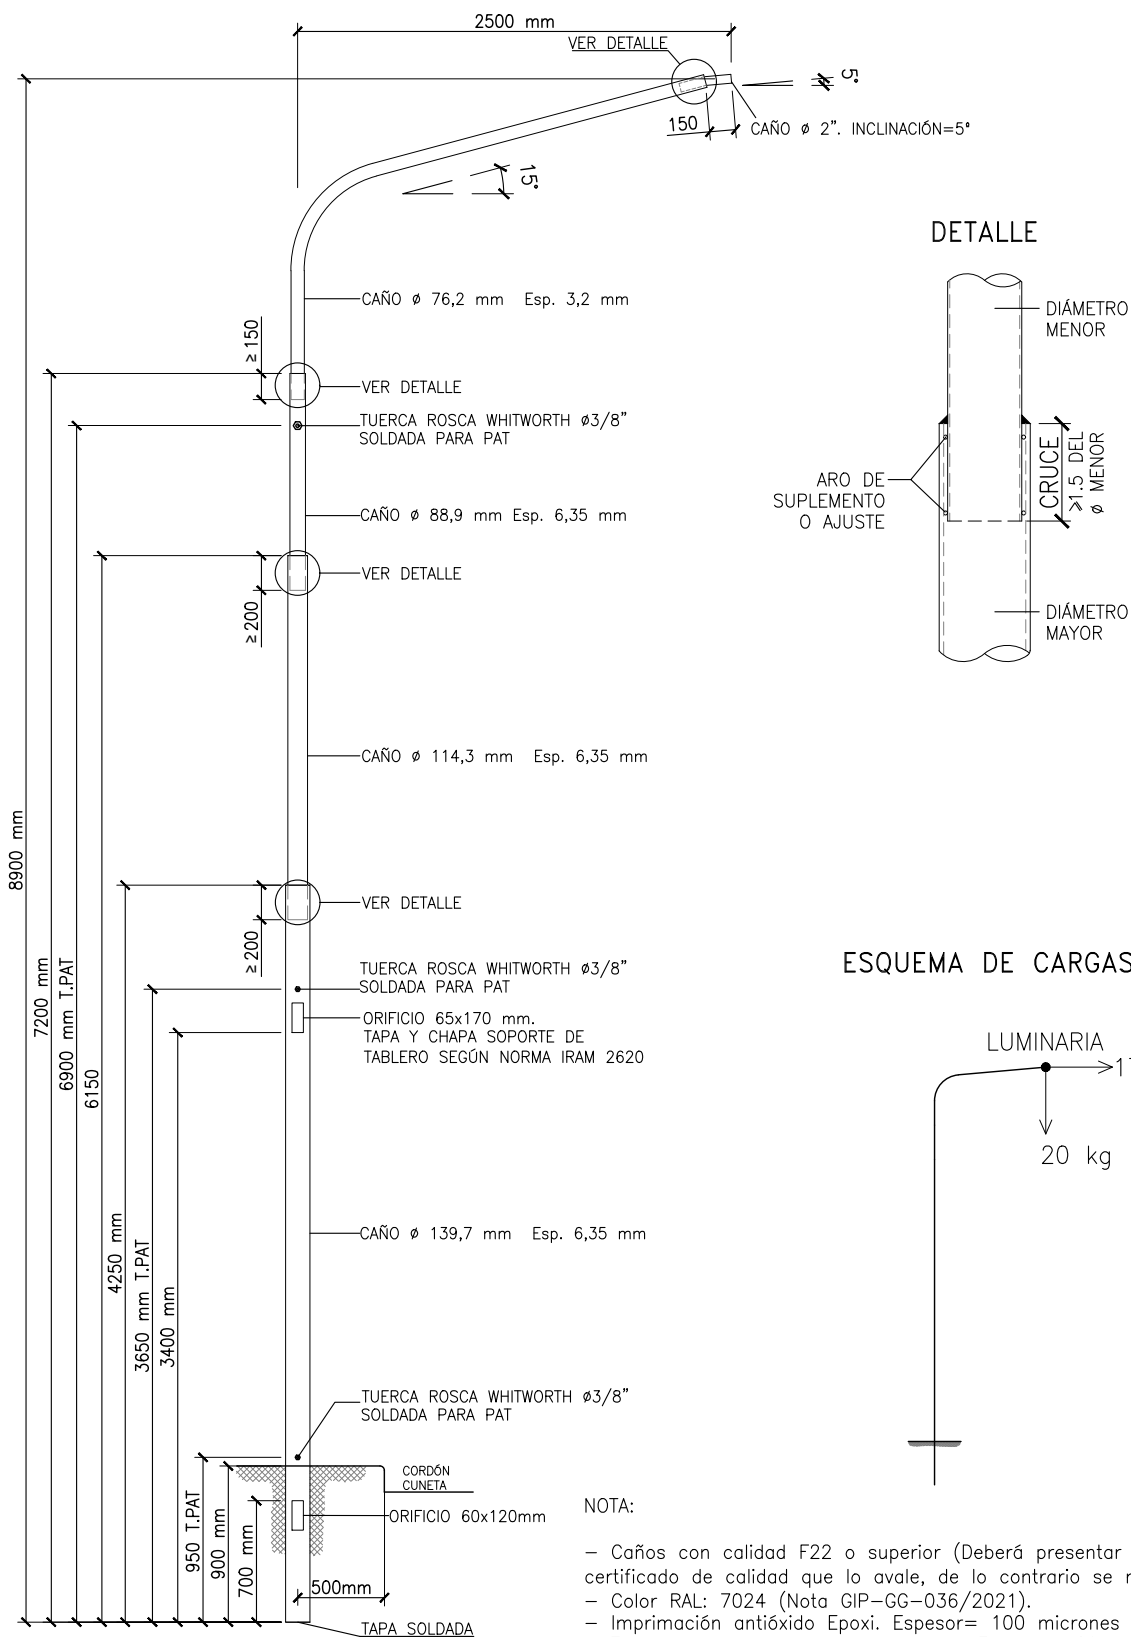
2500 mm
VER DETALLE
5°
150
CAÑO ø 2". INCLINACIÓN=5°
15°
DETALLE
CAÑO ø 76,2 mm Esp. 3,2 mm
DIÁMETRO MENOR
≥150
VER DETALLE
TUERCA ROSCA WHITWORTH ø3/8" SOLDADA PARA PAT
CRUCE
≥1.5 DEL ø MENOR
ARO DE SUPLEMENTO O AJUSTE
CAÑO ø 88,9 mm Esp. 6,35 mm
VER DETALLE
≥200
DIÁMETRO MAYOR
CAÑO ø 114,3 mm Esp. 6,35 mm
8900 mm
VER DETALLE
≥200
ESQUEMA DE CARGAS
TUERCA ROSCA WHITWORTH ø3/8" SOLDADA PARA PAT
7200 mm
6900 mm T.PAT
6150
ORIFICIO 65x170 mm. TAPA Y CHAPA SOPORTE DE TABLERO SEGÚN NORMA IRAM 2620
LUMINARIA
20 kg
4250 mm
3650 mm T.PAT
3400 mm
CAÑO ø 139,7 mm Esp. 6,35 mm
TUERCA ROSCA WHITWORTH ø3/8" SOLDADA PARA PAT
CORDÓN CUNETA
950 T.PAT
900 mm
700 mm
ORIFICIO 60x120mm
500mm
TAPA SOLDADA
NOTA:

– Caños con calidad F22 o superior (Deberá presentar certificado de calidad que lo avale, de lo contrario se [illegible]
– Color RAL: 7024 (Nota GIP–GG–036/2021).
– Imprimación antióxido Epoxi. Espesor= 100 micrones